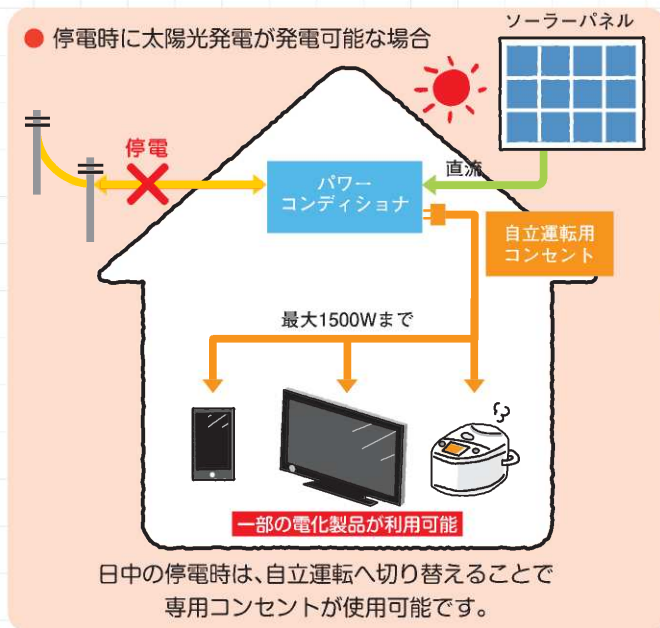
● 停電時に太陽光発電が発電可能な場合

ソーラーパネル

停電

直流

パワー
コンディショナ

自立運転用
コンセント

最大1500Wまで

一部の電化製品が利用可能

日中の停電時は、自立運転へ切り替えることで
専用コンセントが使用可能です。